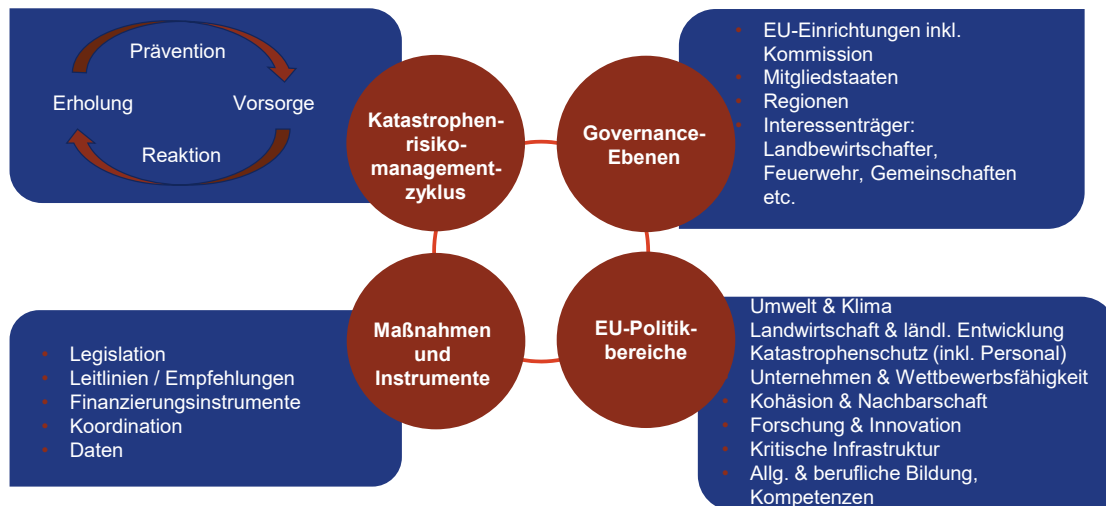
Prävention
Erholung
Vorsorge
Reaktion

Katastrophenrisikomanagementzyklus

Governance-Ebenen

- EU-Einrichtungen inkl. Kommission
- Mitgliedstaaten
- Regionen
- Interessenträger: Landbewirtschafter, Feuerwehr, Gemeinschaften etc.

Maßnahmen und Instrumente

- Legislation
- Leitlinien / Empfehlungen
- Finanzierungsinstrumente
- Koordination
- Daten

EU-Politikbereiche

- Umwelt & Klima
- Landwirtschaft & ländl. Entwicklung
- Katastrophenschutz (inkl. Personal)
- Unternehmen & Wettbewerbsfähigkeit
- Kohäsion & Nachbarschaft
- Forschung & Innovation
- Kritische Infrastruktur
- Allg. & berufliche Bildung, Kompetenzen